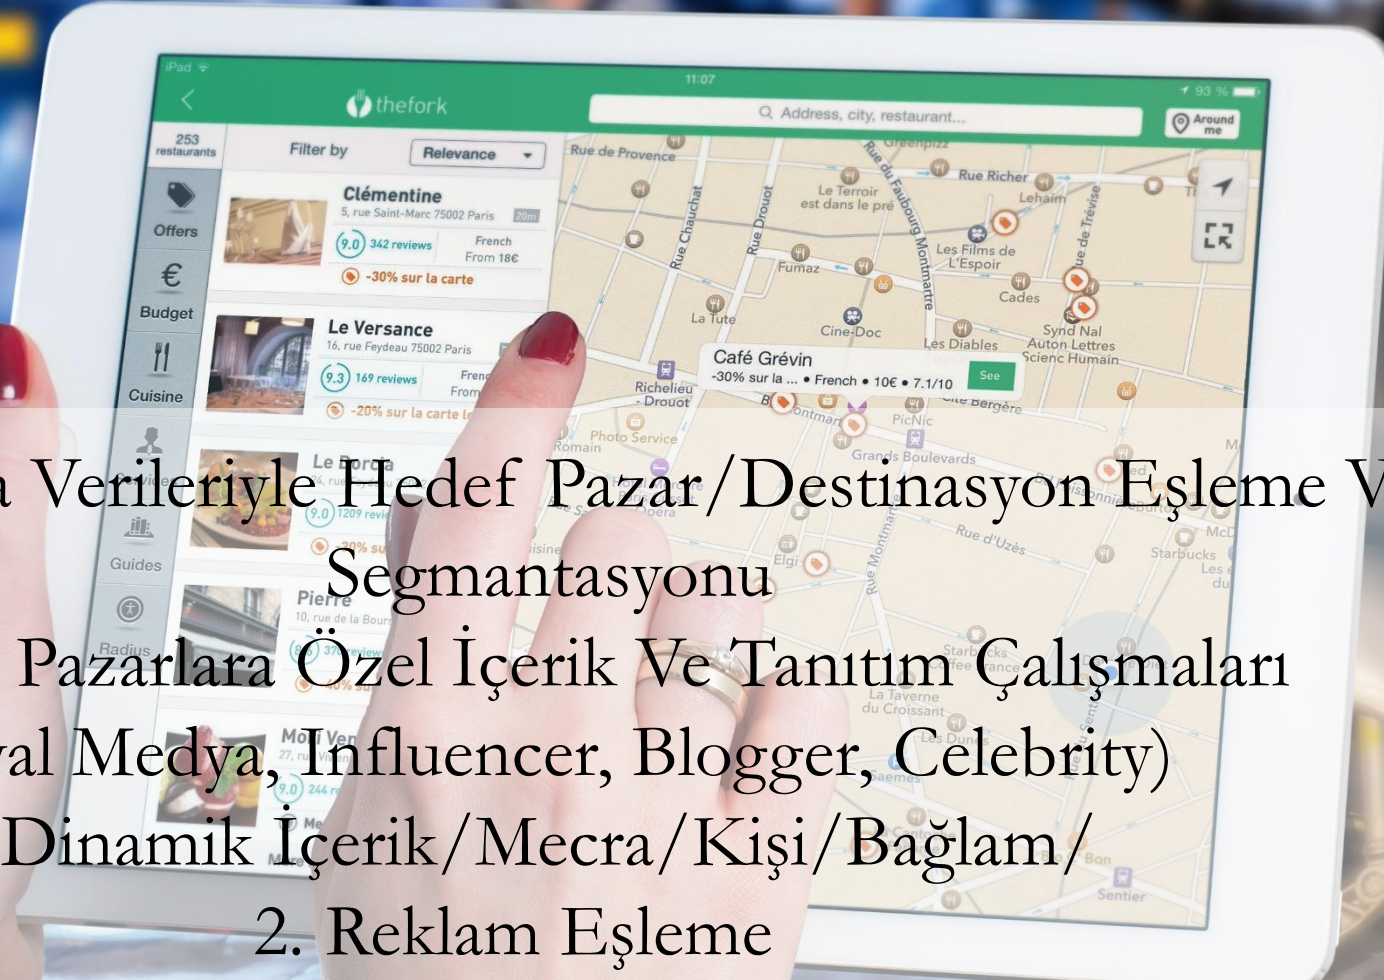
iPad
11:07
93 %
thefork
Address, city, restaurant...
Around me
253 restaurants
Filter by
Relevance
Offers
Budget
Cuisine
Guides
Radius
Clémentine
5, rue Saint-Marc 75002 Paris
20m
9.0
342 reviews
French
From 18€
-30% sur la carte
Le Versance
16, rue Feydeau 75002 Paris
9.3
169 reviews
Frenc
From
-20% sur la carte
Le Borgia
9.0
1209 revie
-20% su
Pierre
10, rue de la Bour
37 review
40% su
Moi Ven
27, ru
9.0
244 r
Rue de Provence
Rue Richer
Le Terroir est dans le pré
Rue du Faubourg Montmartre
Rue Chauchat
Rue Drouot
Les Films de L'Espoir
Fumaz
Cades
La Tute
Ciné-Doc
Les Diables
Synd Nal Auton Lettres Scienc Humain
Café Grévin
-30% sur la ... • French • 10€ • 7.1/10
See
Richelieu - Drouot
Photo Service
PicNic
Grands Boulevards
Rue d'Uzès
Starbucks
La Taverne du Croissant
Sentier
Bon
Lehaim
a Verileriyle Hedef Pazar/Destinasyon Eşleme V
Segmantasyonu
Pazarlara Özel İçerik Ve Tanıtım Çalışmaları
yal Medya, Influencer, Blogger, Celebrity)
Dinamik İçerik/Mecra/Kişi/Bağlam/
2. Reklam Eşleme